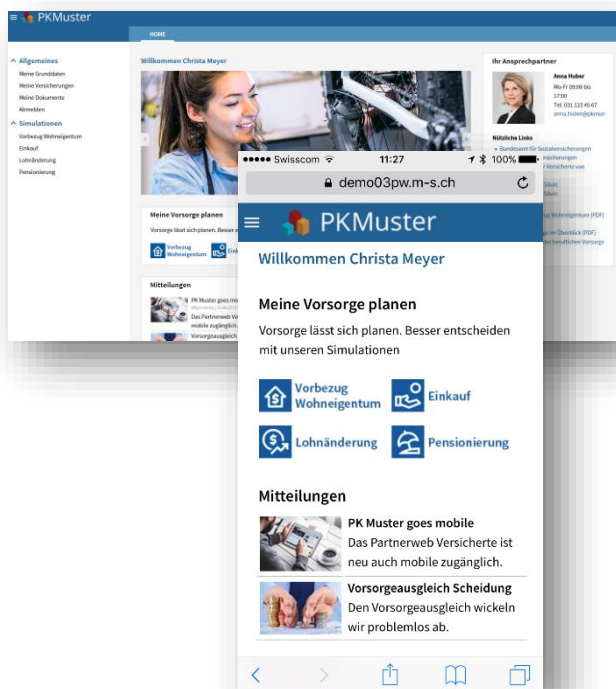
PKMuster

HOME

Allgemeines
Meine Grunddaten
Meine Versicherungen
Meine Dokumente
Abmelden
Simulationen
Vorbezug Wohneigentum
Einkauf
Lohnänderung
Pensionierung

Willkommen Christa Meyer

Meine Vorsorge planen
Vorsorge lässt sich planen. Besser e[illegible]

Vorbezug Wohneigentum
Eink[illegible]

Mitteilungen
PK Muster goes mo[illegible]
Das Partnerweb Ve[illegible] mobile zugänglich.
Vorsorgeausgleich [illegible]

Ihr Ansprechpartner
Anna Huber
Mo-Fr 09:00 bis 17:00
Tel. 031 123 45 67
anna.huber@pkmus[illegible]

Nützliche Links
Bundesamt für Sozialversicherungen
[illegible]sicherungen
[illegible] Versicherte von
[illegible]Säule
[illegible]Säule
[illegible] Wohneigentum (PDF)
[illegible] im Überblick (PDF)
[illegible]beruflichen Vorsorge

●●●●● Swisscom 11:27 100%
demo03pw.m-s.ch

PKMuster
Willkommen Christa Meyer

Meine Vorsorge planen
Vorsorge lässt sich planen. Besser entscheiden mit unseren Simulationen

Vorbezug Wohneigentum
Einkauf
Lohnänderung
Pensionierung

Mitteilungen
PK Muster goes mobile
Das Partnerweb Versicherte ist neu auch mobile zugänglich.
Vorsorgeausgleich Scheidung
Den Vorsorgeausgleich wickeln wir problemlos ab.